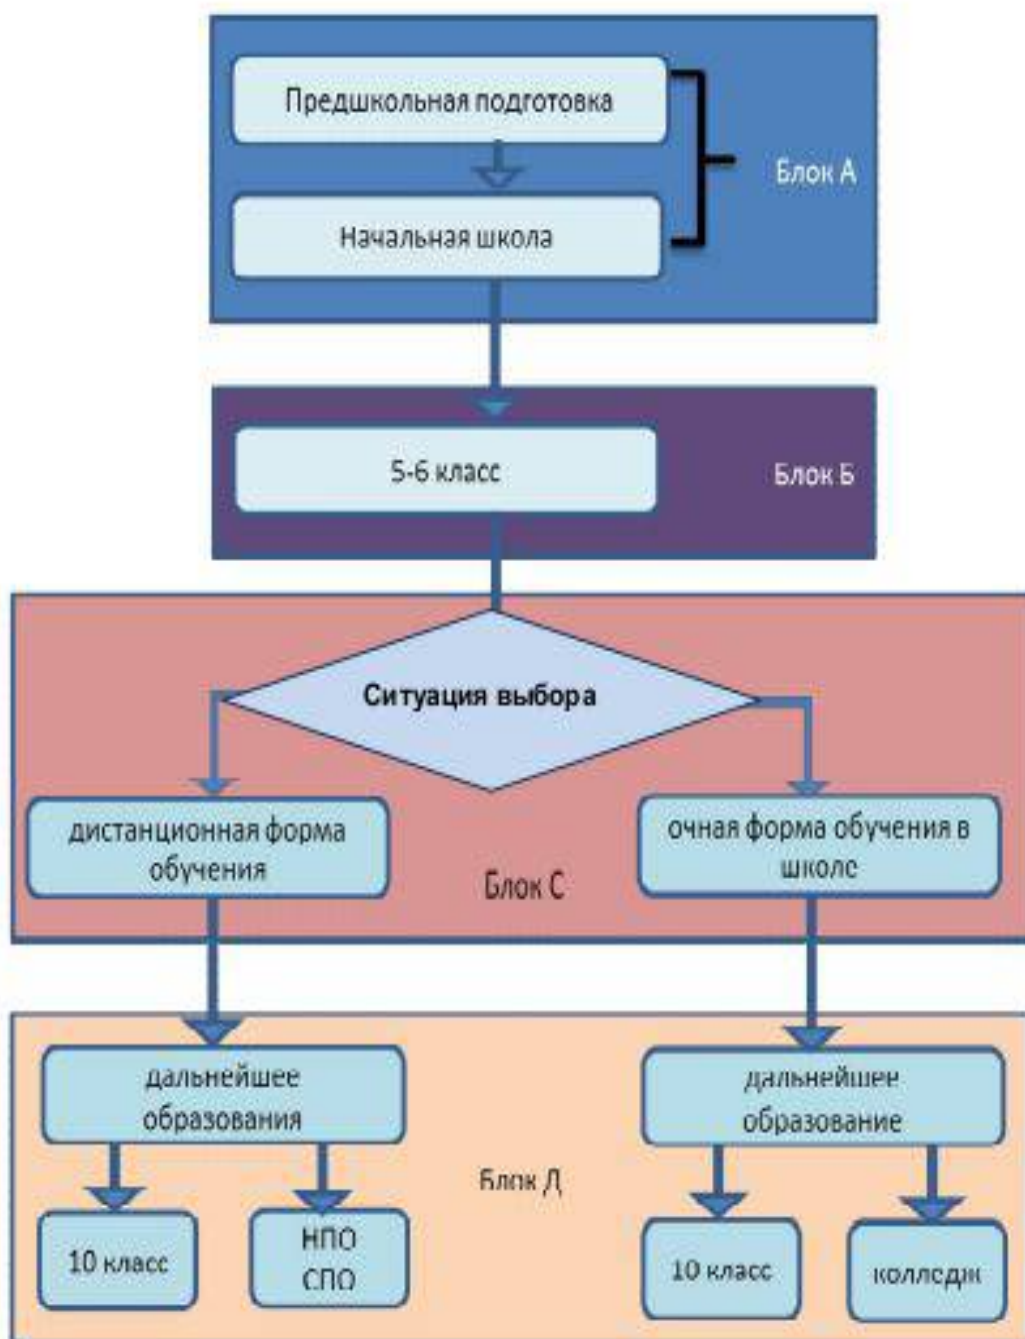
Предшкольная подготовка

Начальная школа

Блок А

5-6 класс

Блок Б

Ситуация выбора

дистанционная форма обучения

очная форма обучения в школе

Блок С

дальнейшее образования

дальнейшее образование

Блок Д

10 класс

НПО СПО

10 класс

колледж